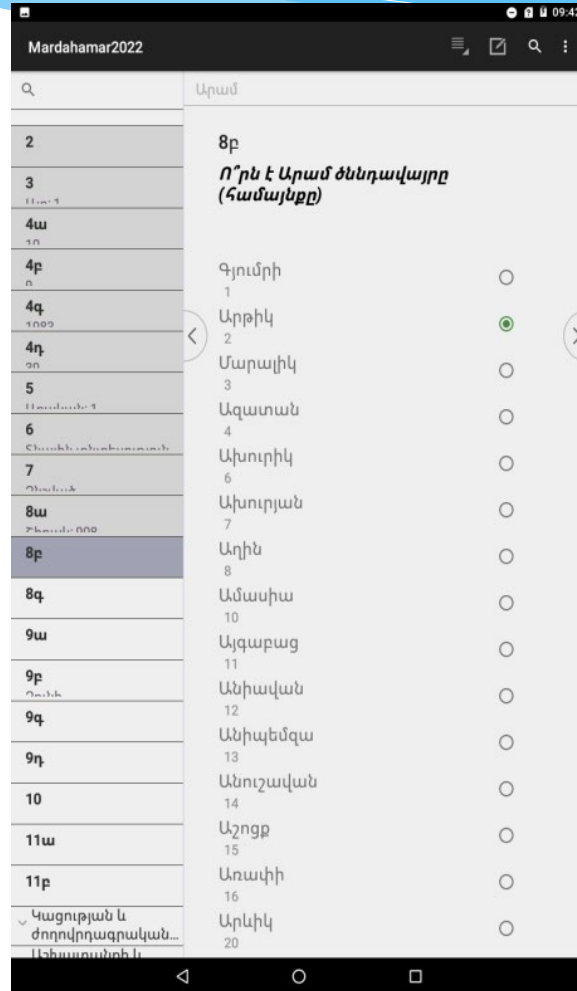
09:42
Mardahamar2022

Արամ

2
3
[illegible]
4ա
10
4բ
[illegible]
4գ
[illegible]
4դ
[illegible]
5
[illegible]
6
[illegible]
7
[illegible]
8ա
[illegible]
8բ
8գ
9ա
9բ
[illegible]
9գ
9դ
10
11ա
11բ
Կացության և ժողովրդագրական...
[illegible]

8բ
Ո՞րն է Արամ ծննդավայրը (համայնքը)

Գյումրի
1
Արթիկ
2
Մարալիկ
3
Ազատան
4
Ախուրիկ
6
Ախուրյան
7
Աղին
8
Ամասիա
10
Այգաբաց
11
Անիավան
12
Անիպեմզա
13
Անուշավան
14
Աշոցք
15
Առափի
16
Արևիկ
20